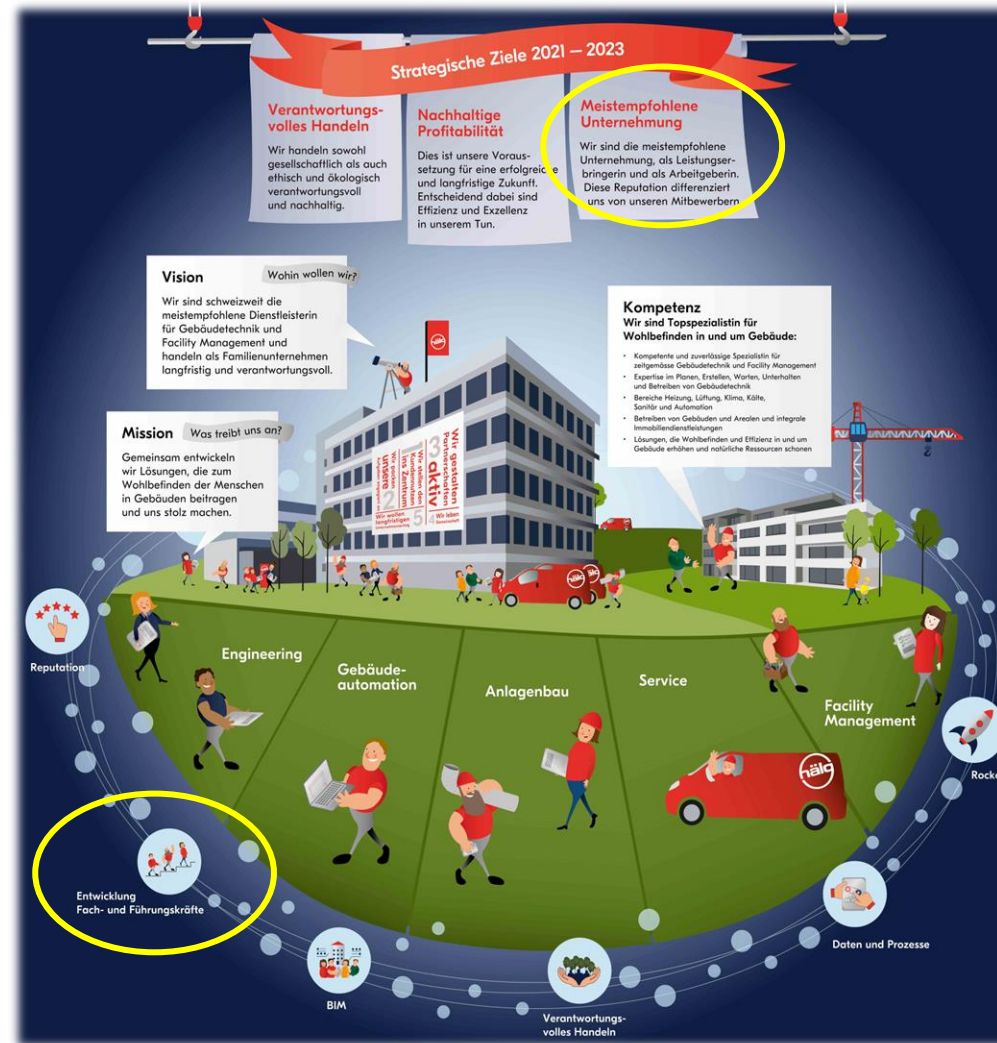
Strategische Ziele 2021 – 2023

Verantwortungsvolles Handeln

Wir handeln sowohl gesellschaftlich als auch ethisch und ökologisch verantwortungsvoll und nachhaltig.

Nachhaltige Profitabilität

Dies ist unsere Voraussetzung für eine erfolgreiche und langfristige Zukunft. Entscheidend dabei sind Effizienz und Exzellenz in unserem Tun.

Meistempfohlene Unternehmung

Wir sind die meistempfohlene Unternehmung, als Leistungserbringerin und als Arbeitgeberin. Diese Reputation differenziert uns von unseren Mitbewerbern

Vision

Wohin wollen wir?

Wir sind schweizweit die meistempfohlene Dienstleisterin für Gebäudetechnik und Facility Management und handeln als Familienunternehmen langfristig und verantwortungsvoll.

Mission

Was treibt uns an?

Gemeinsam entwickeln wir Lösungen, die zum Wohlbefinden der Menschen in Gebäuden beitragen und uns stolz machen.

Kompetenz

Wir sind Topspezialistin für Wohlbefinden in und um Gebäude:

- Kompetente und zuverlässige Spezialistin für zeitgemässe Gebäudetechnik und Facility Management
- Expertise im Planen, Erstellen, Warten, Unterhalten und Betreiben von Gebäudetechnik
- Bereiche Heizung, Lüftung, Klima, Kälte, Sanitär und Automation
- Betreiben von Gebäuden und Arealen und integrale Immobiliendienstleistungen
- Lösungen, die Wohlbefinden und Effizienz in und um Gebäude erhöhen und natürliche Ressourcen schonen

Wir gestalten Partnerschaften

aktiv

unsere

Kundinnen ins Zentrum

Wir wollen langfristigen

Wir leben

hälg

Reputation

Engineering

Gebäudeautomation

Anlagenbau

Service

Facility Management

Rock

Entwicklung Fach- und Führungskräfte

BIM

Verantwortungsvolles Handeln

Daten und Prozesse